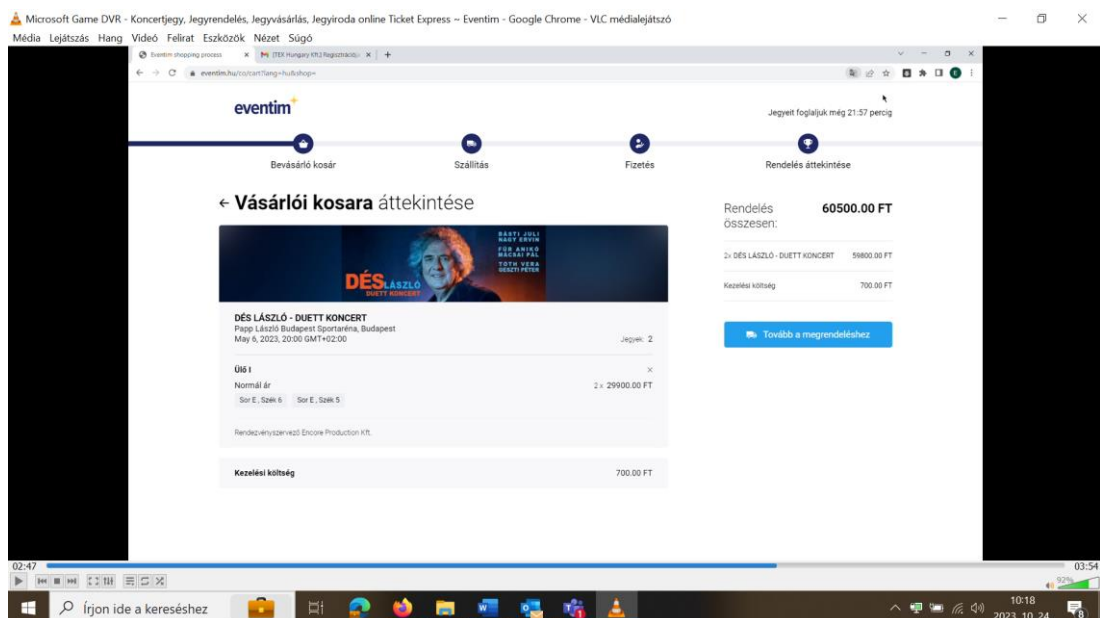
Microsoft Game DVR - Koncertjegy, Jegyrendelés, Jegyvásárlás, Jegyiroda online Ticket Express ~ Eventim - Google Chrome - VLC médialejátszó

Média Lejátszás Hang Videó Felirat Eszközök Nézet Súgó

Eventim shopping process × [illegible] ×

eventim.hu/co/cart?lang=hu&shop=

eventim

Jegyeit foglaljuk még 21:57 percig

Bevásárló kosár

Szállítás

Fizetés

Rendelés áttekintése

← Vásárlói kosara áttekintése

DÉS LÁSZLÓ DUETT KONCERT

DÉS LÁSZLÓ - DUETT KONCERT
Papp László Budapest Sportaréna, Budapest
May 6, 2023, 20:00 GMT+02:00

Jegyek: 2

Ülő I
Normál ár
2 x 29900.00 FT
Sor E, Szék 6 Sor E, Szék 5

Rendezvényszervező Encore Production Kft.

Kezelési költség 700.00 FT

Rendelés összesen: 60500.00 FT

2x DÉS LÁSZLÓ - DUETT KONCERT 59800.00 FT

Kezelési költség 700.00 FT

Tovább a megrendeléshez

02:47

03:54

92%

Írjon ide a kereséshez

10:18
2023. 10. 24.